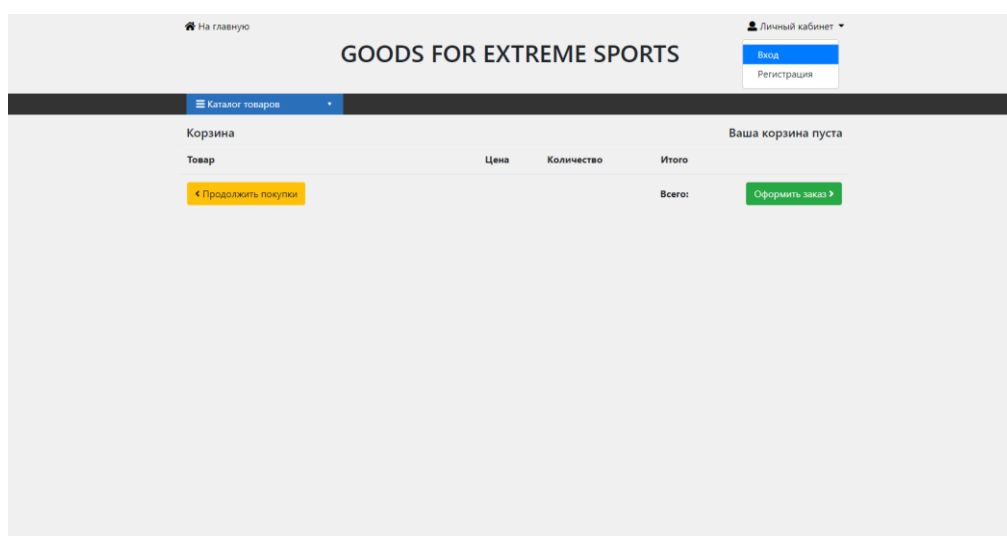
На главную

Личный кабинет

Вход

Регистрация

GOODS FOR EXTREME SPORTS

Каталог товаров

Корзина

Ваша корзина пуста

| Товар | Цена | Количество | Итого |
|---|---|---|---|

Продолжить покупки

Всего:

Оформить заказ